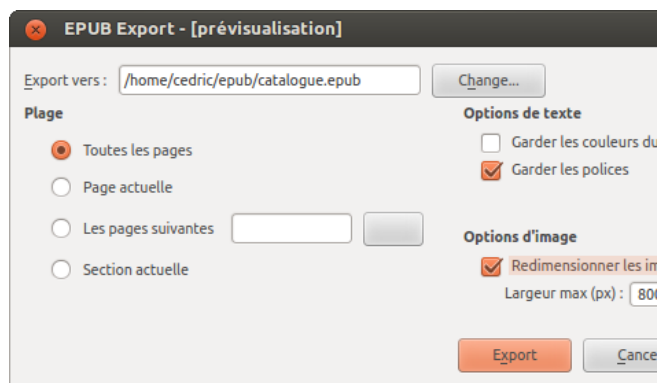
EPUB Export - [prévisualisation]

Export vers : /home/cedric/epub/catalogue.epub Change...

Plage

Toutes les pages

Page actuelle

Les pages suivantes

Section actuelle

Options de texte

Garder les couleurs du

Garder les polices

Options d'image

Redimensionner les im

Largeur max (px) : 80

Export

Cance